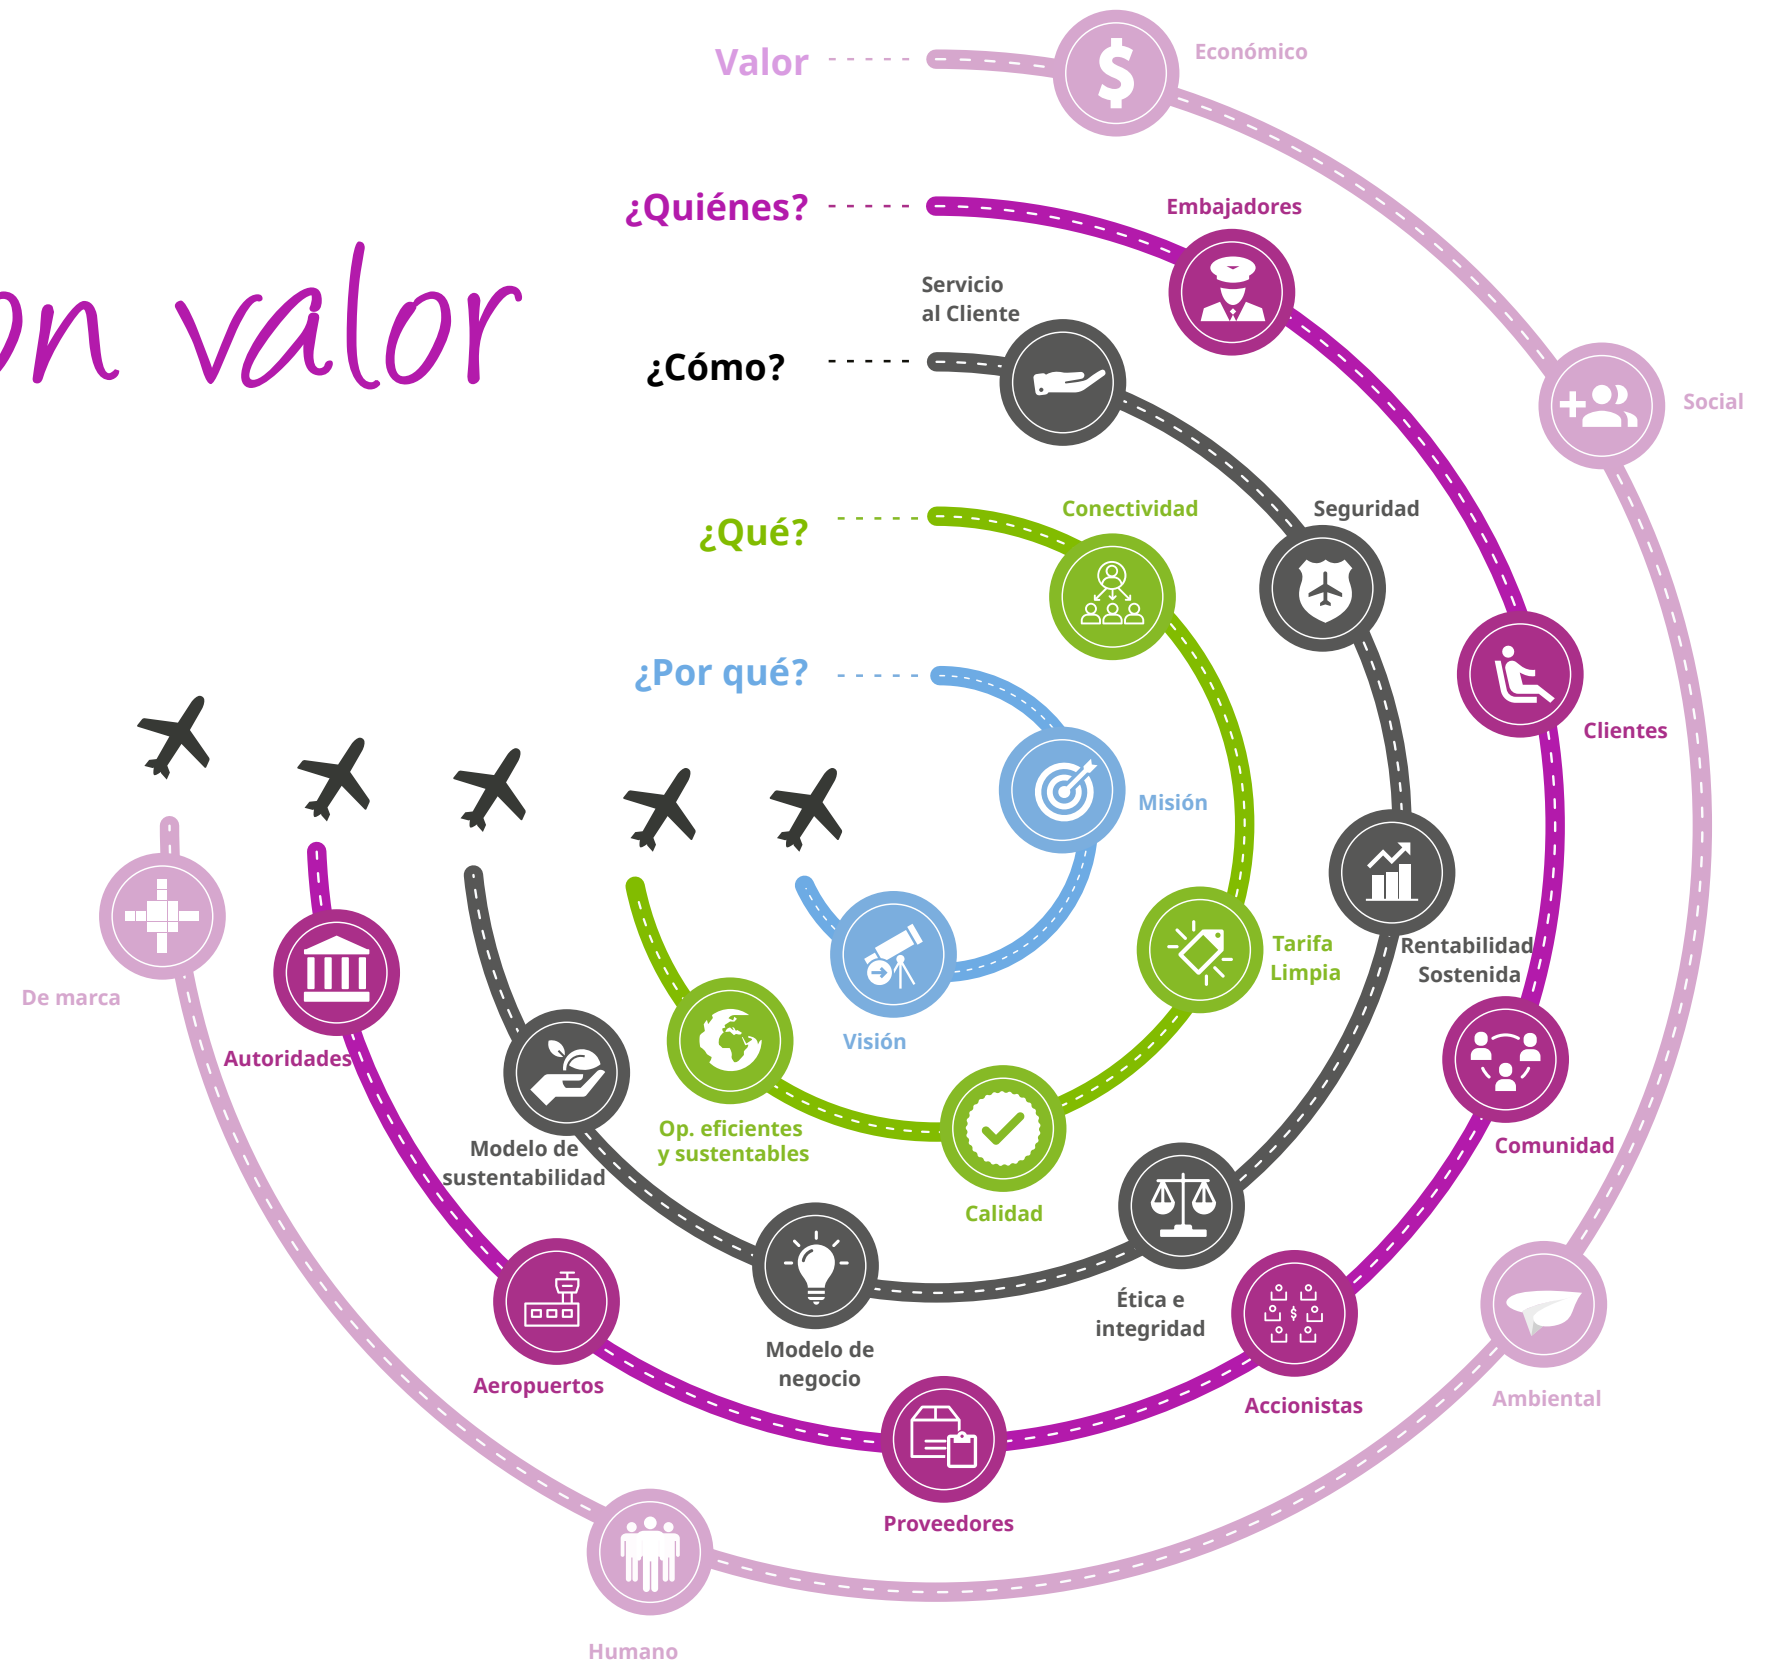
on valor

Valor

Económico

¿Quiénes?

Embajadores

Servicio al Cliente

¿Cómo?

Social

¿Qué?

Conectividad

Seguridad

¿Por qué?

Clientes

Misión

Tarifa Limpia

Rentabilidad Sostenida

De marca

Autoridades

Visión

Comunidad

Op. eficientes y sustentables

Modelo de sustentabilidad

Calidad

Ética e integridad

Modelo de negocio

Aeropuertos

Accionistas

Ambiental

Proveedores

Humano